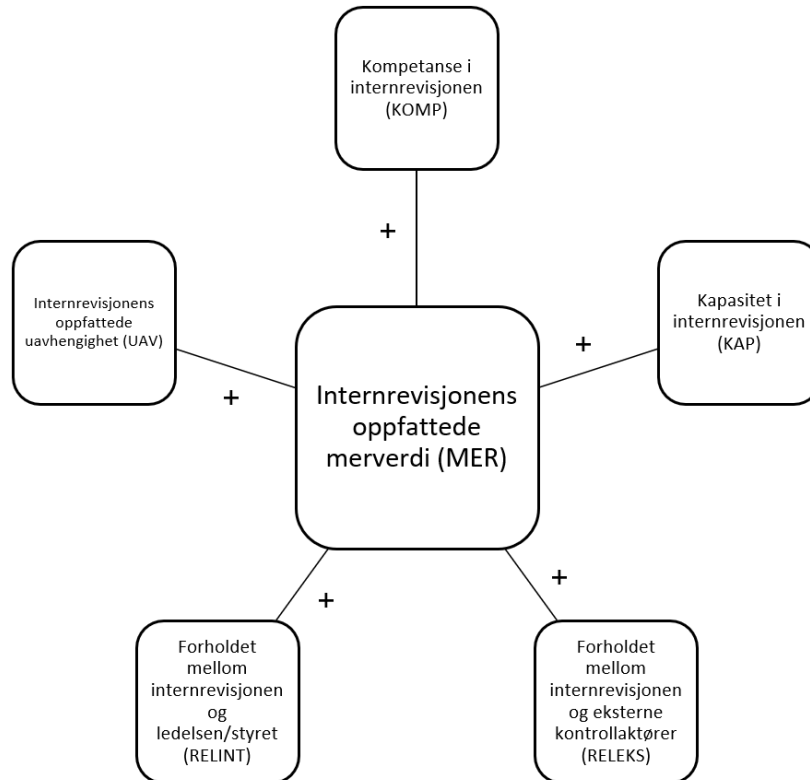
Kompetanse i internrevisjonen (KOMP)

+

Internrevisjonens oppfattede uavhengighet (UAV)

+

Internrevisjonens oppfattede merverdi (MER)

+

Kapasitet i internrevisjonen (KAP)

+

+

Forholdet mellom internrevisjonen og ledelsen/styret (RELINT)

Forholdet mellom internrevisjonen og eksterne kontrollaktører (RELEKS)